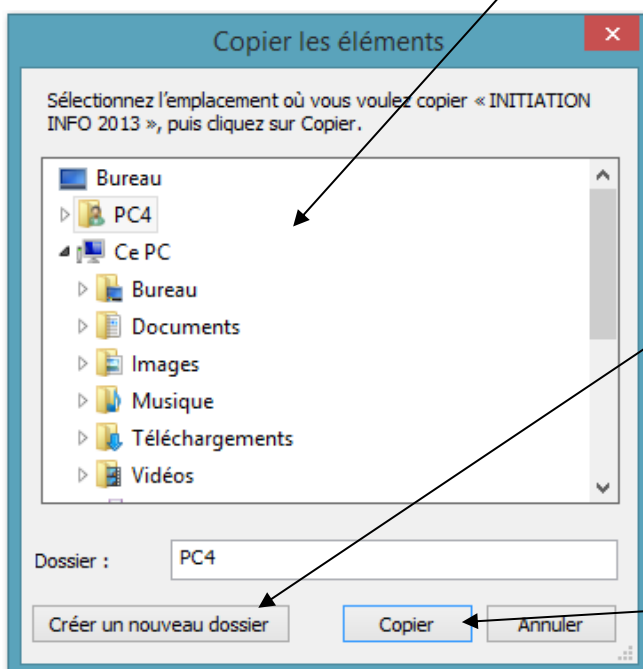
Copier les éléments

Sélectionnez l'emplacement où vous voulez copier « INITIATION INFO 2013 », puis cliquez sur Copier.

Bureau
PC4
Ce PC
Bureau
Documents
Images
Musique
Téléchargements
Vidéos

Dossier : PC4

Créer un nouveau dossier
Copier
Annuler